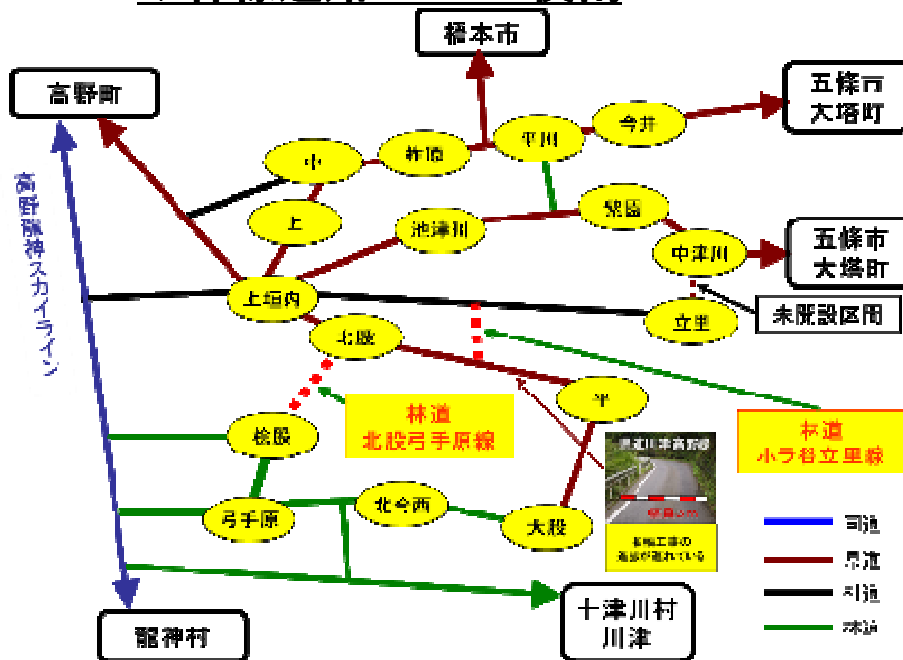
橋本市

高野町

五條市
大塔町

五條市
大塔町

高野龍神スカイライン

中

柞原

平川

今井

上

池津川

築區

中津川

上垣内

立里

未開設区間

北股

平

林道
北股弓手原線

林道
小ラ谷立里線

桧股

弓手原

北今西

大股

十津川村
川津

龍神村

国道

県道

村道

林道

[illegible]

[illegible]